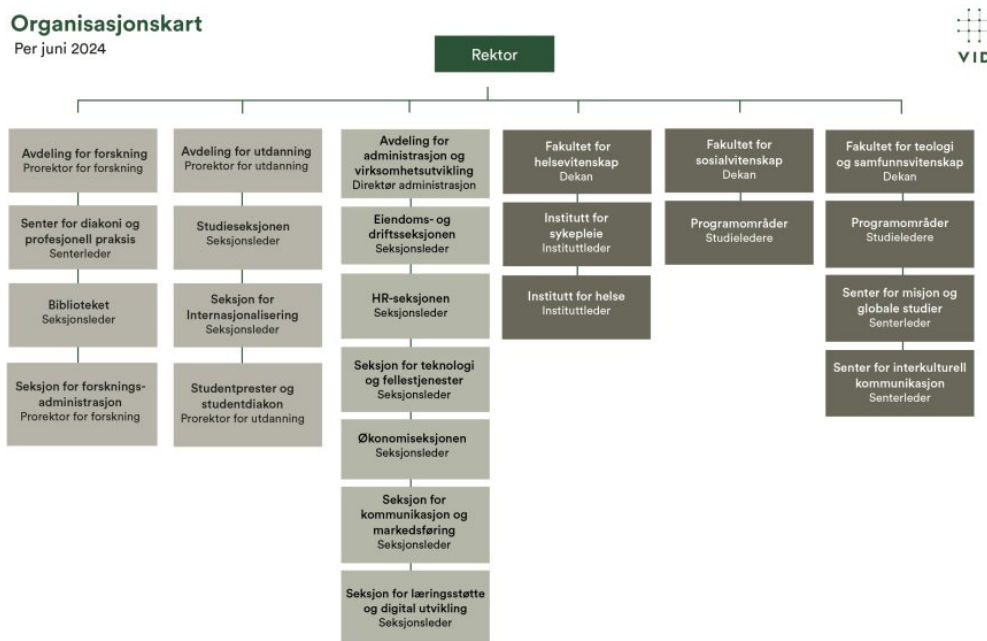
Organisasjonskart
Per juni 2024

VID

Rektor

Avdeling for forskning
Prorektor for forskning

Senter for diakoni og profesjonell praksis
Senterleder

Biblioteket
Seksjonsleder

Seksjon for forskningsadministrasjon
Prorektor for forskning

Avdeling for utdanning
Prorektor for utdanning

Studieseksjonen
Seksjonsleder

Seksjon for Internasjonalisering
Seksjonsleder

Studentprester og studentdiakon
Prorektor for utdanning

Avdeling for administrasjon og virksomhetsutvikling
Direktør administrasjon

Eiendoms- og driftsseksjonen
Seksjonsleder

HR-seksjonen
Seksjonsleder

Seksjon for teknologi og fellestjenester
Seksjonsleder

Økonomiseksjonen
Seksjonsleder

Seksjon for kommunikasjon og markedsføring
Seksjonsleder

Seksjon for læringsstøtte og digital utvikling
Seksjonsleder

Fakultet for helsevitenskap
Dekan

Institutt for sykepleie
Instituttleder

Institutt for helse
Instituttleder

Fakultet for sosialvitenskap
Dekan

Programområder
Studieledere

Fakultet for teologi og samfunnsvitenskap
Dekan

Programområder
Studieledere

Senter for misjon og globale studier
Senterleder

Senter for interkulturell kommunikasjon
Senterleder